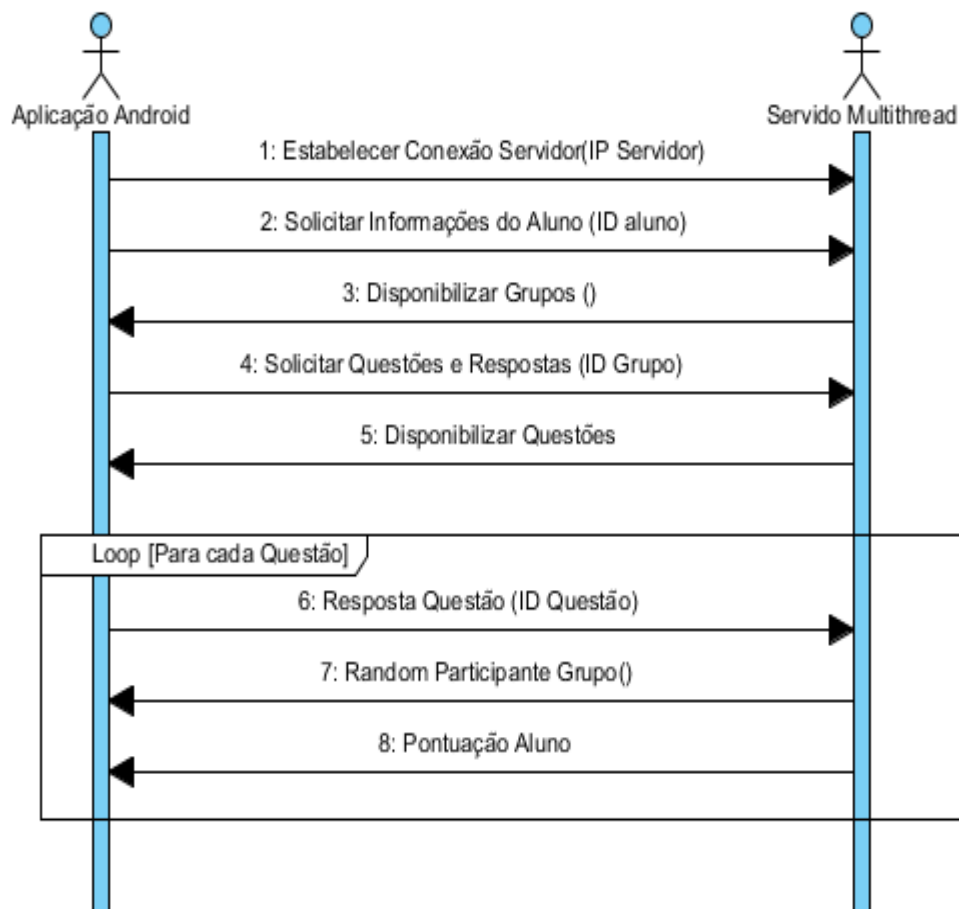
Aplicação Android

Servido Multithread

1: Estabelecer Conexão Servidor(IP Servidor)

2: Solicitar Informações do Aluno (ID aluno)

3: Disponibilizar Grupos ()

4: Solicitar Questões e Respostas (ID Grupo)

5: Disponibilizar Questões

Loop [Para cada Questão]

6: Resposta Questão (ID Questão)

7: Random Participante Grupo()

8: Pontuação Aluno